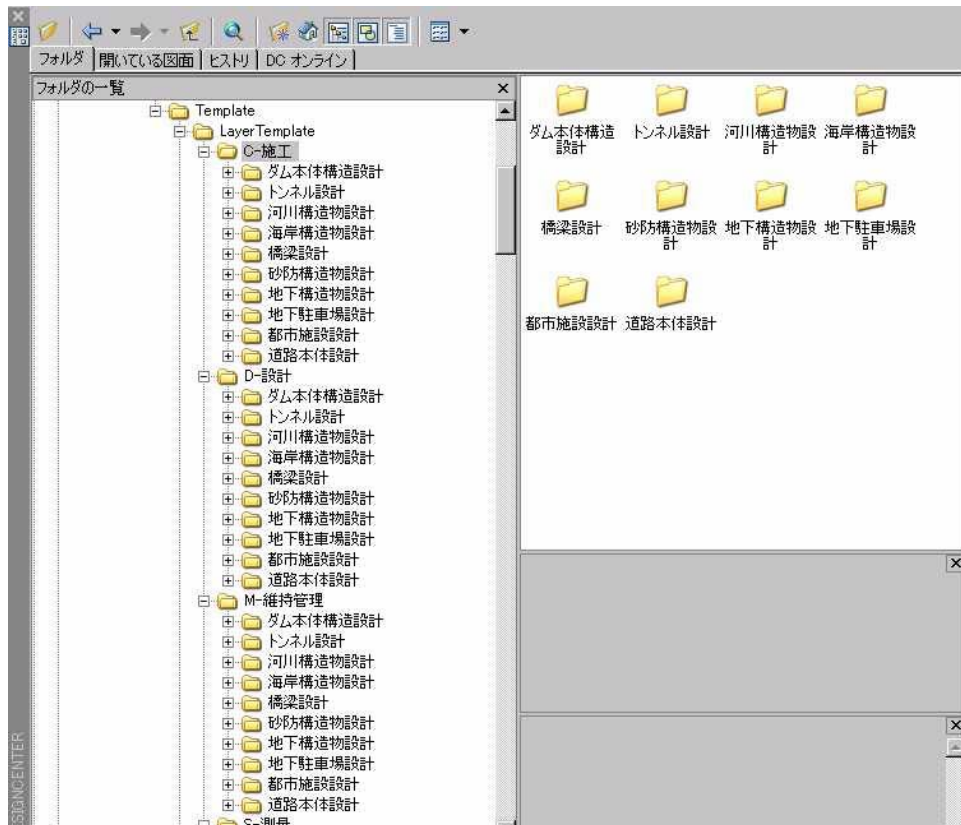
フォルダ | 開いている図面 | ヒストリ | DC オンライン

フォルダの一覧

Template
LayerTemplate
C-施工
ダム本体構造設計
トンネル設計
河川構造物設計
海岸構造物設計
橋梁設計
砂防構造物設計
地下構造物設計
地下駐車場設計
都市施設設計
道路本体設計
D-設計
ダム本体構造設計
トンネル設計
河川構造物設計
海岸構造物設計
橋梁設計
砂防構造物設計
地下構造物設計
地下駐車場設計
都市施設設計
道路本体設計
M-維持管理
ダム本体構造設計
トンネル設計
河川構造物設計
海岸構造物設計
橋梁設計
砂防構造物設計
地下構造物設計
地下駐車場設計
都市施設設計
道路本体設計
S-測量

ダム本体構造設計
トンネル設計
河川構造物設計
海岸構造物設計
橋梁設計
砂防構造物設計
地下構造物設計
地下駐車場設計
都市施設設計
道路本体設計

SIGNCENTER